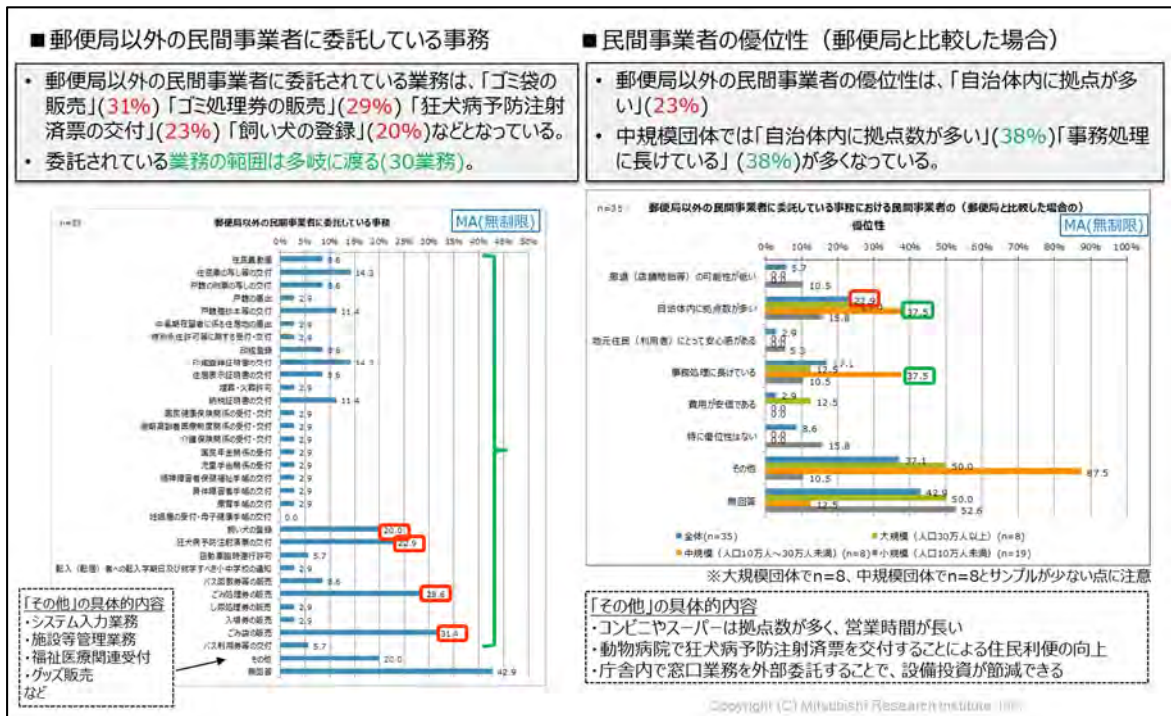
■郵便局以外の民間事業者に委託している事務

・郵便局以外の民間事業者に委託されている業務は、「ゴミ袋の販売」(31%)「ゴミ処理券の販売」(29%)「狂犬病予防注射済票の交付」(23%)「飼い犬の登録」(20%)などとなっている。
・委託されている業務の範囲は多岐に渡る(30業務)。

n=35
郵便局以外の民間事業者に委託している事務
MA(無制限)
0% 5% 10% 15% 20% 25% 30% 35% 40% 45% 50%

住民票の写しの交付 14.3
戸籍の附票の写しの交付 8.6
戸籍の届出 2.9
戸籍謄抄本等の交付 11.4
印鑑登録 8.6
印鑑登録証明書の交付 14.3
住居表示証明書の交付 8.6
埋葬・火葬許可 2.9
納税証明書の交付 11.4
飼い犬の登録 20.0
狂犬病予防注射済票の交付 22.9
自動車臨時運行許可 5.7
バス回数券等の販売 8.6
ごみ処理券の販売 28.6
し尿処理券の販売 2.9
入場券の販売 2.9
ごみ袋の販売 31.4
バス利用券等の交付 5.7
その他 20.0
無回答 42.9

「その他」の具体的内容
・システム入力業務
・施設等管理業務
・福祉医療関連受付
・グッズ販売
など

■民間事業者の優位性(郵便局と比較した場合)

・郵便局以外の民間事業者の優位性は、「自治体内に拠点が多い」(23%)
・中規模団体では「自治体内に拠点数が多い」(38%)「事務処理に長けている」(38%)が多くなっている。

n=35
郵便局以外の民間事業者に委託している事務における民間事業者の(郵便局と比較した場合の)優位性
MA(無制限)
0% 10% 20% 30% 40% 50% 60% 70% 80% 90% 100%

窓口(店舗営業等)の可能性が高い 5.7 10.5
自治体内に拠点数が多い 22.9 37.5 15.8
地元住民(利用者)にとって安心感がある 2.9 5.3
事務処理に長けている 17.1 12.5 37.5 10.5
費用が安価である 2.9 12.5
特に優位性はない 8.6 15.8
その他 37.1 50.0 87.5 10.5
無回答 42.9 50.0 12.5 52.6

■全体(n=35) ■大規模(人口30万人以上)(n=8)
■中規模(人口10万人~30万人未満)(n=8) ■小規模(人口10万人未満)(n=19)

※大規模団体でn=8、中規模団体でn=8とサンプルが少ない点に注意

「その他」の具体的内容
・コンビニやスーパーは拠点数が多く、営業時間が長い
・動物病院で狂犬病予防注射済票を交付することによる住民利便の向上
・庁舎内で窓口業務を外部委託することで、設備投資が節減できる

Copyright (C) Mitsubishi Research Institute